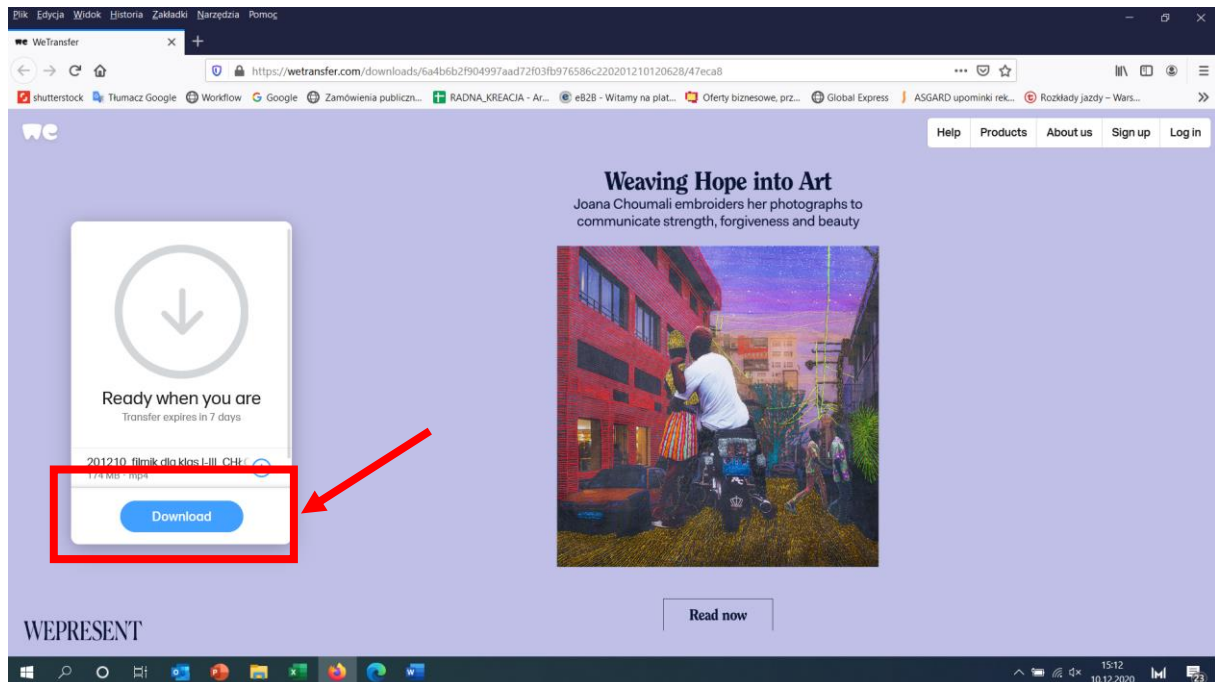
Plik Edycja Widok Historia Zakładki Narzędzia Pomoc

WeTransfer

https://wetransfer.com/downloads/6a4b6b2f904997aad72f03fb976586c220201210120628/47eca8

shutterstock Tłumacz Google Workflow Google Zamówienia publiczn... RADNA_KREACJA - Ar... eB2B - Witamy na plat... Oferty biznesowe, prz... Global Express ASGARD upominki rek... Rozkłady jazdy – Wars...

Help Products About us Sign up Log in

Weaving Hope into Art

Joana Choumali embroiders her photographs to communicate strength, forgiveness and beauty

Ready when you are

Transfer expires in 7 days

201210_filmik dla klas I-III_CH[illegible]

174 MB · mp4

Download

Read now

WEPRESENT

15:12
10.12.2020